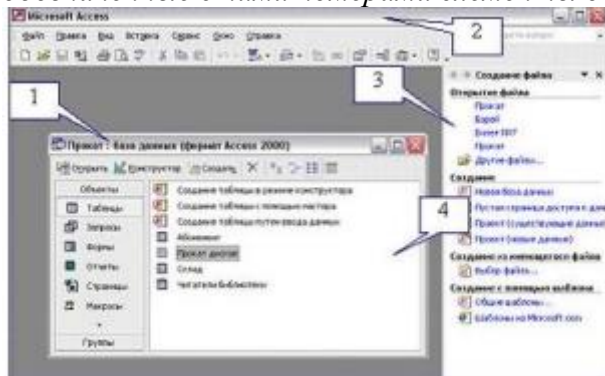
Microsoft Access

Файл Правка Вид Вставка Сервис Окно Справка

2

3

1

Проект : база данных (формат Access 2000)

Открыть Конструктор Создать

Объекты

Таблицы

Запросы

Формы

Отчеты

Страницы

Макросы

Группы

Создание таблицы в режиме конструктора

Создание таблицы с помощью мастера

Создание таблицы путем ввода данных

Абонемент

Каталог

Склад

Читатели библиотеки

4

Создание файла

Открытие файла

Проект

Борей

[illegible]

Проект

Другие файлы...

Создание

Новая база данных

Пустая страница доступа к данным

Проект (существующие данные)

Проект (новые данные)

Создание из имеющегося файла

Выбор файла...

Создание с помощью шаблона

Общие шаблоны...

Шаблоны на Microsoft.com